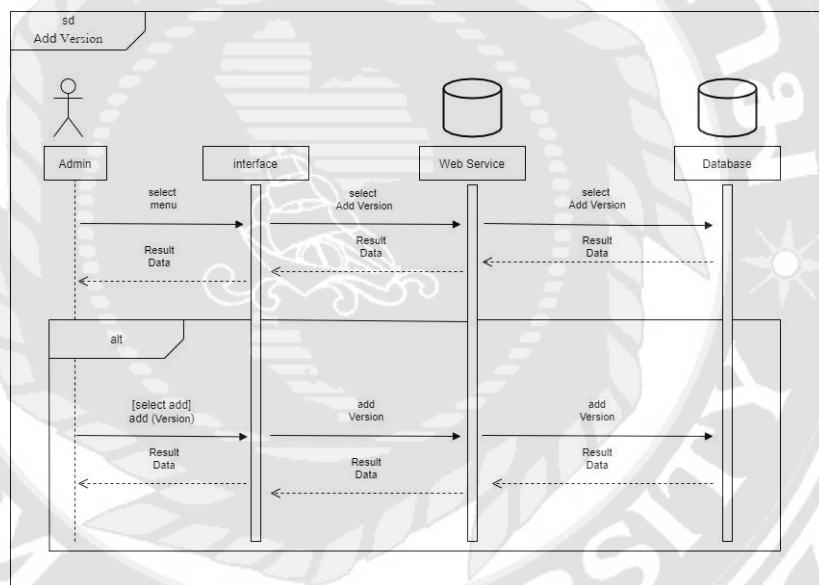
sd
Add Version

Admin

interface

Web Service

Database

select menu

select Add Version

select Add Version

Result Data

Result Data

Result Data

alt

[select add] add (Version)

add Version

add Version

Result Data

Result Data

Result Data